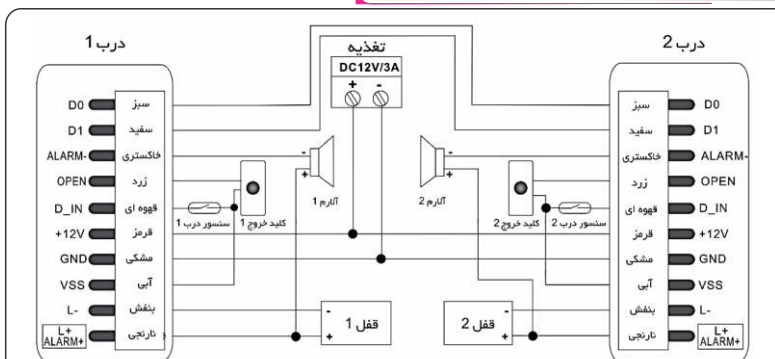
درب 1

تغذیه

DC12V/3A

+ -

درب 2

D0 سبز
D1 سفید
ALARM- خاکستری
OPEN زرد
D_IN قهوه ای
+12V قرمز
GND مشکی
VSS آبی
L- بنفش
L+ ALARM+ نارنجی

- +
آلارم 1

- +
آلارم 2

سنسور درب 1
کلید خروج 1

کلید خروج 2
سنسور درب 2

سبز D0
سفید D1
خاکستری ALARM-
زرد OPEN
قهوه ای D_IN
قرمز +12V
مشکی GND
آبی VSS
بنفش L-
نارنجی L+ ALARM+

- +
قفل 1

- +
قفل 2